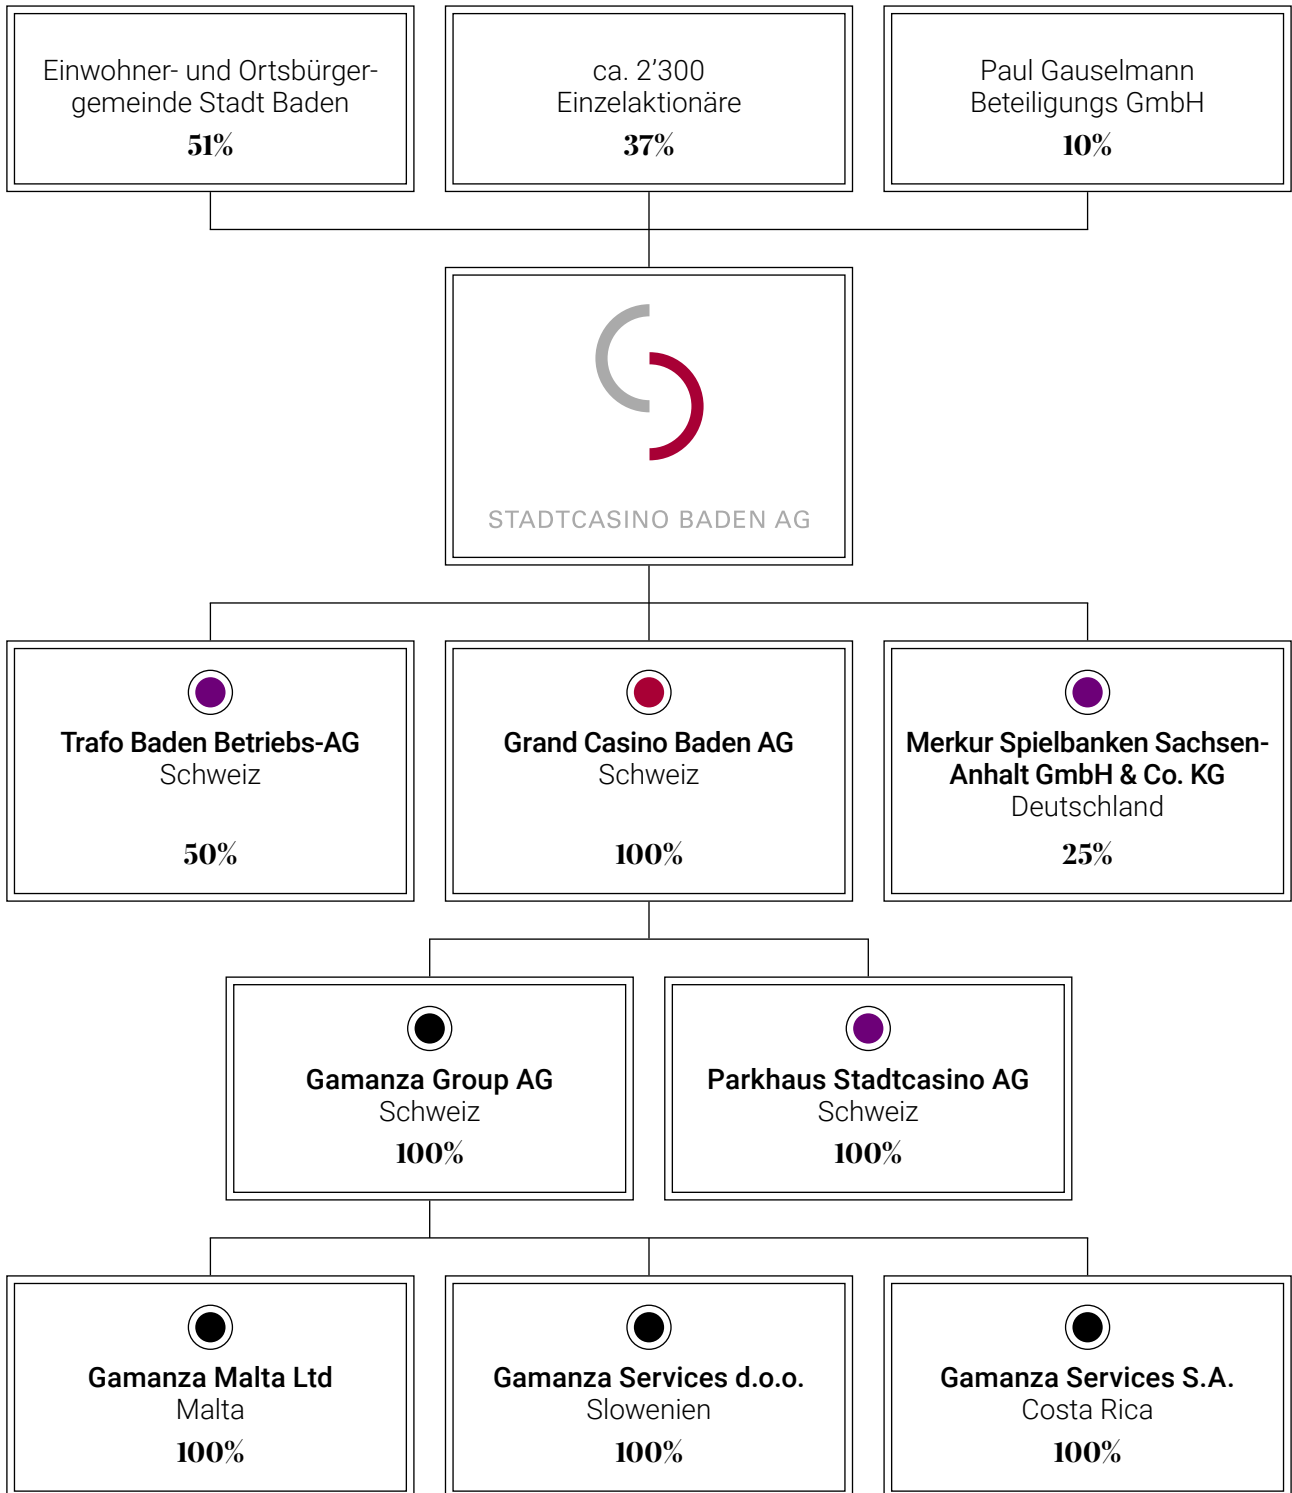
Einwohner- und Ortsbürgergemeinde Stadt Baden
51%

ca. 2'300
Einzelaktionäre
37%

Paul Gauselmann
Beteiligungs GmbH
10%

STADTCASINO BADEN AG

Trafo Baden Betriebs-AG
Schweiz
50%

Grand Casino Baden AG
Schweiz
100%

Merkur Spielbanken Sachsen-Anhalt GmbH & Co. KG
Deutschland
25%

Gamanza Group AG
Schweiz
100%

Parkhaus Stadtcasino AG
Schweiz
100%

Gamanza Malta Ltd
Malta
100%

Gamanza Services d.o.o.
Slowenien
100%

Gamanza Services S.A.
Costa Rica
100%